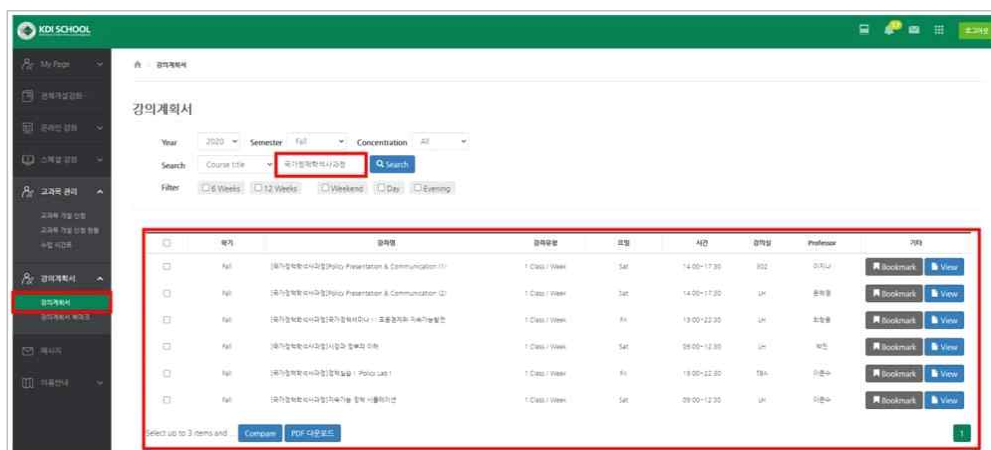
KDI SCHOOL

로그아웃

My Page
전체개설강좌
온라인 강좌
스페셜 강좌
교과목 관리
교과목 개설 신청
교과목 개설 신청 현황
수업 시간표
강의계획서
강의계획서
강의계획서 복제
메시지
이용안내

강의계획서

강의계획서

Year 2020 Semester Fall Concentration All

Search Course title 국가정책학석사과정 Search

Filter 6 Weeks 12 Weeks Weekend Day Evening

| | 학기 | 강좌명 | 강의유형 | 요일 | 시간 | 강의실 | Professor | 기타 |
|---|---|---|---|---|---|---|---|---|
| | Fall | [국가정책학석사과정]Policy Presentation & Communication (1) | 1 Class / Week | Sat | 14:00~17:30 | 302 | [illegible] | Bookmark View |
| | Fall | [국가정책학석사과정]Policy Presentation & Communication (2) | 1 Class / Week | Sat | 14:00~17:30 | LH | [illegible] | Bookmark View |
| | Fall | [국가정책학석사과정]국가정책세미나 I : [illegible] | 1 Class / Week | Fri | 19:00~22:30 | LH | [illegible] | Bookmark View |
| | Fall | [국가정책학석사과정]시장과 정부의 이해 | 1 Class / Week | Sat | 09:00~12:30 | LH | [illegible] | Bookmark View |
| | Fall | [국가정책학석사과정]정책실습 I : Policy Lab I | 1 Class / Week | Fri | 19:00~22:30 | TBA | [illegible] | Bookmark View |
| | Fall | [국가정책학석사과정]지속가능 정책 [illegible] | 1 Class / Week | Sat | 09:00~12:30 | LH | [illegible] | Bookmark View |

Select up to 3 items and... Compare PDF 다운로드

1